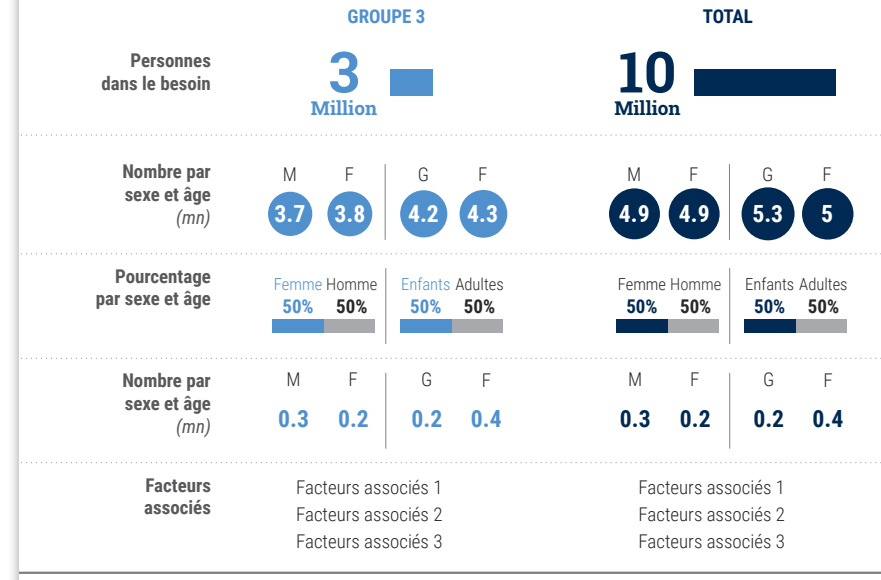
| | GROUPE 3 | | TOTAL | |
|---|---|---|---|---|
| Personnes dans le besoin | 3 Million | | 10 Million | |
| Nombre par sexe et âge (mn) | M 3.7 F 3.8 | G 4.2 F 4.3 | M 4.9 F 4.9 | G 5.3 F 5 |
| Pourcentage par sexe et âge | Femme 50% Homme 50% | Enfants 50% Adultes 50% | Femme 50% Homme 50% | Enfants 50% Adultes 50% |
| Nombre par sexe et âge (mn) | M 0.3 F 0.2 | G 0.2 F 0.4 | M 0.3 F 0.2 | G 0.2 F 0.4 |
| Facteurs associés | Facteurs associés 1<br>Facteurs associés 2<br>Facteurs associés 3 | | Facteurs associés 1<br>Facteurs associés 2<br>Facteurs associés 3 | |